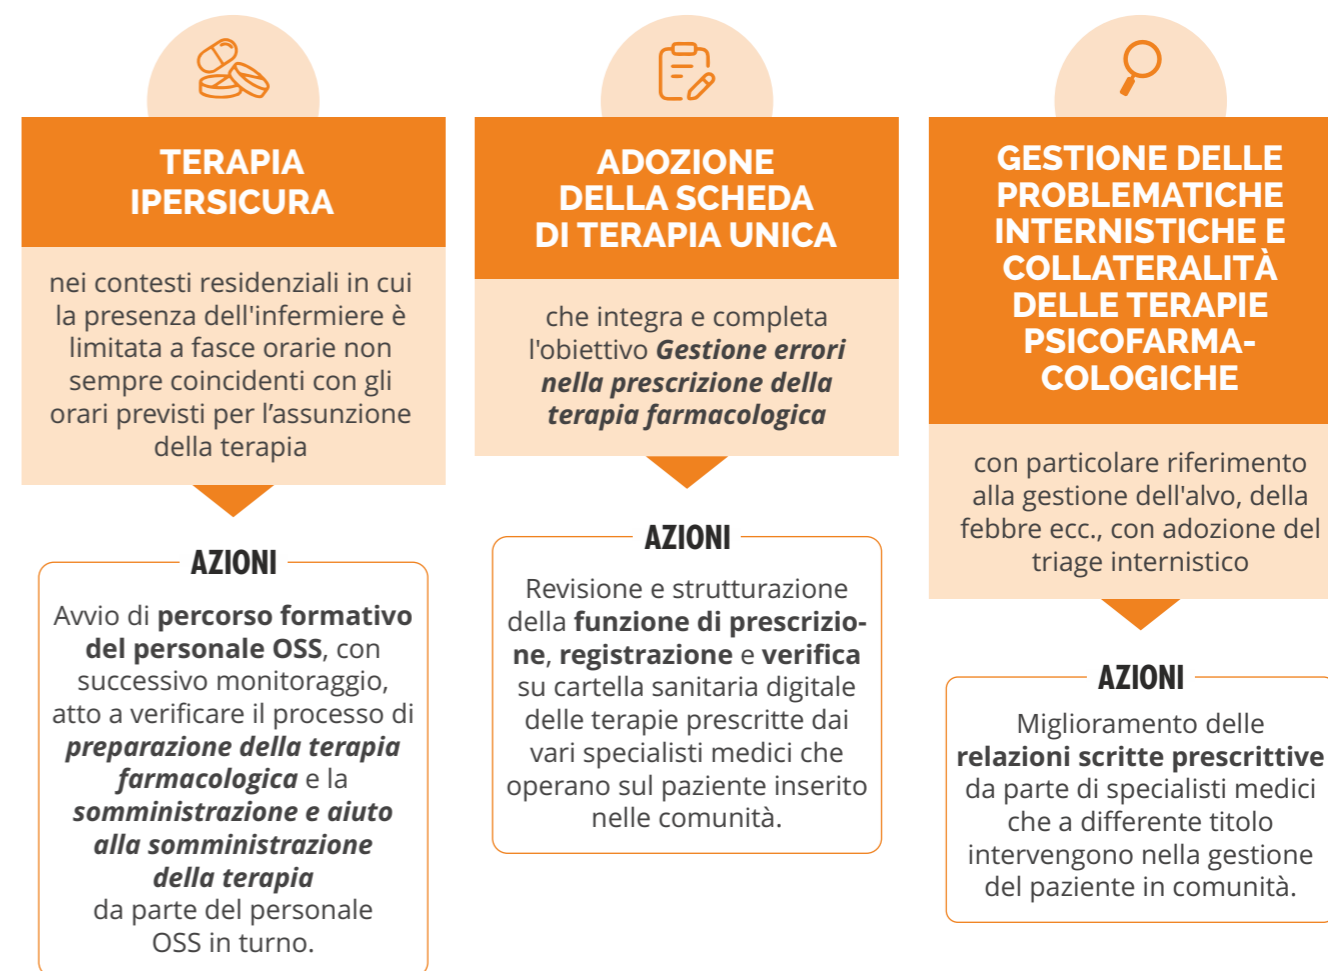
TERAPIA IPERSICURA

nei contesti residenziali in cui la presenza dell'infermiere è limitata a fasce orarie non sempre coincidenti con gli orari previsti per l'assunzione della terapia

AZIONI

Avvio di percorso formativo del personale OSS, con successivo monitoraggio, atto a verificare il processo di preparazione della terapia farmacologica e la somministrazione e aiuto alla somministrazione della terapia da parte del personale OSS in turno.

ADOZIONE DELLA SCHEDA DI TERAPIA UNICA

che integra e completa l'obiettivo Gestione errori nella prescrizione della terapia farmacologica

AZIONI

Revisione e strutturazione della funzione di prescrizione, registrazione e verifica su cartella sanitaria digitale delle terapie prescritte dai vari specialisti medici che operano sul paziente inserito nelle comunità.

GESTIONE DELLE PROBLEMATICHE INTERNISTICHE E COLLATERALITÀ DELLE TERAPIE PSICOFARMACOLOGICHE

con particolare riferimento alla gestione dell'alvo, della febbre ecc., con adozione del triage internistico

AZIONI

Miglioramento delle relazioni scritte prescrittive da parte di specialisti medici che a differente titolo intervengono nella gestione del paziente in comunità.